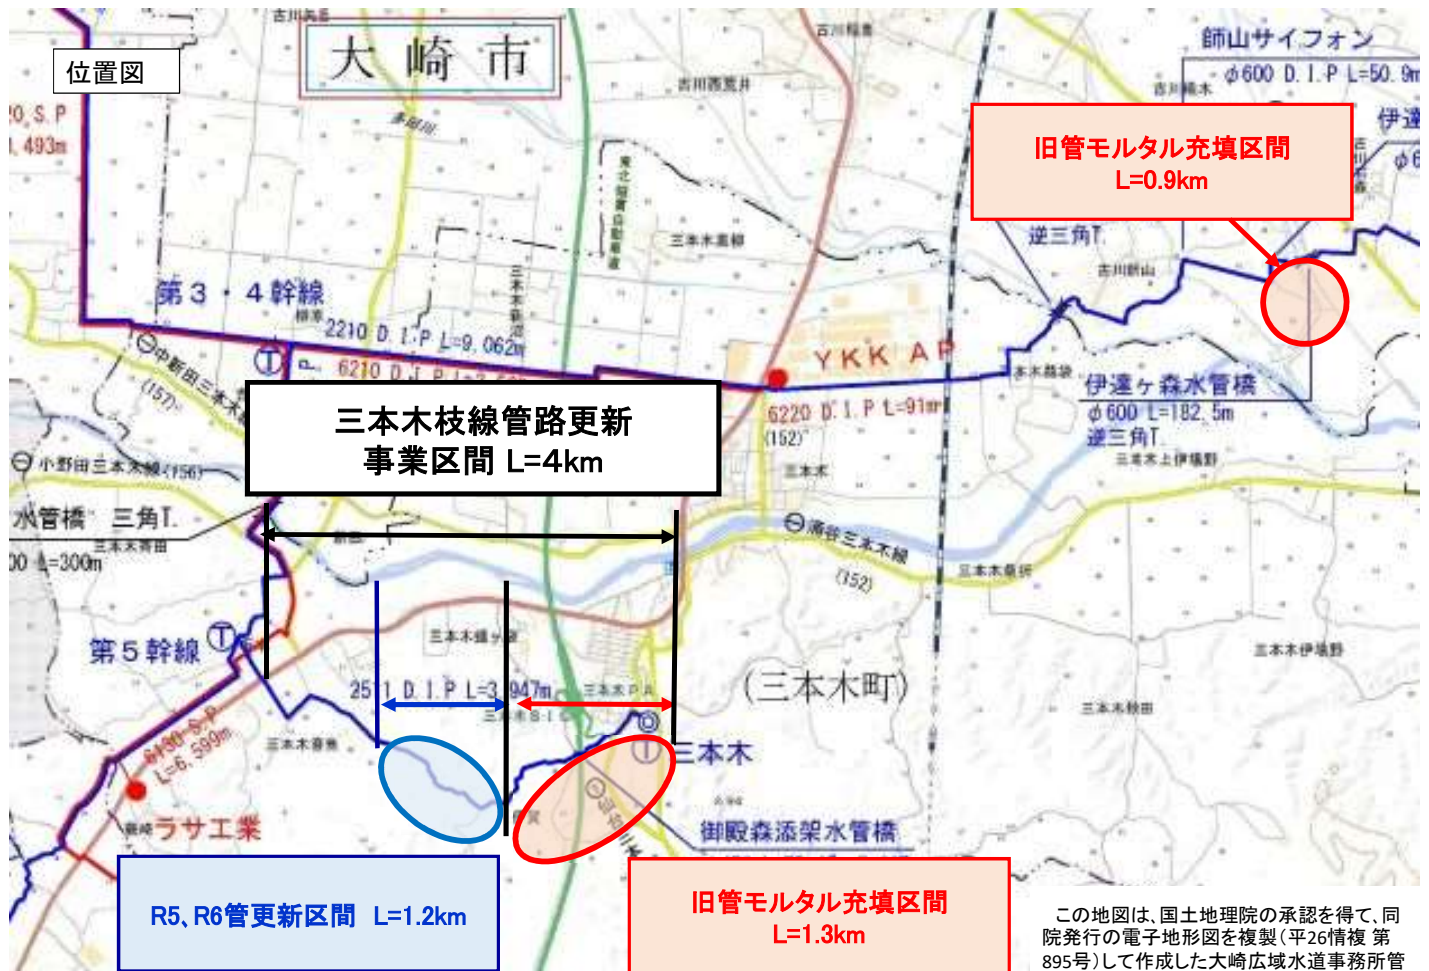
位置図

大崎市

飾山サイフォン
φ600 D.I.P L=50.9m

旧管モルタル充填区間
L=0.9km

伊達

逆三角T

第3・4幹線

2210 D.I.P L=9,062m

6210 D.I.P

YKK AP

6220 D.I.P L=91m

伊達ヶ森水管橋
φ600 L=182.5m
逆三角T

三本木枝線管路更新
事業区間 L=4km

水管橋 三角T

L=300m

第5幹線

251 D.I.P L=3,947m

(三本木町)

三本木

6130 S.P L=6,599m

ラサ工業

御殿森添架水管橋

R5、R6管更新区間 L=1.2km

旧管モルタル充填区間
L=1.3km

この地図は、国土地理院の承認を得て、同院発行の電子地形図を複製(平26情複 第895号)して作成した大崎広域水道事務所管